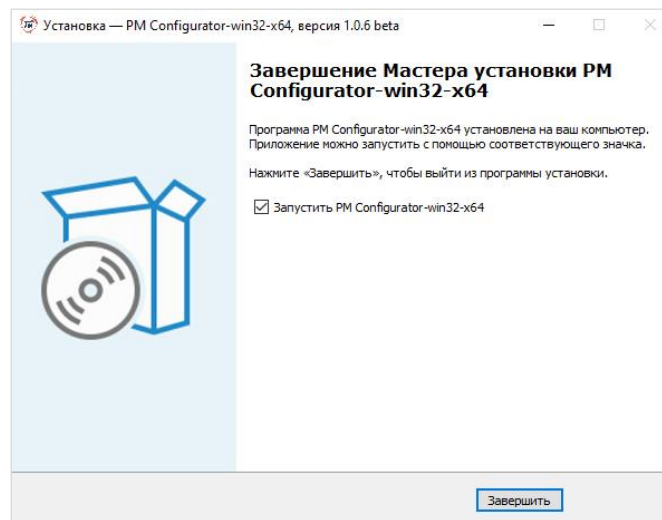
Установка — PM Configurator-win32-x64, версия 1.0.6 beta

Завершение Мастера установки PM Configurator-win32-x64

Программа PM Configurator-win32-x64 установлена на ваш компьютер. Приложение можно запустить с помощью соответствующего значка.

Нажмите «Завершить», чтобы выйти из программы установки.

Запустить PM Configurator-win32-x64

Завершить